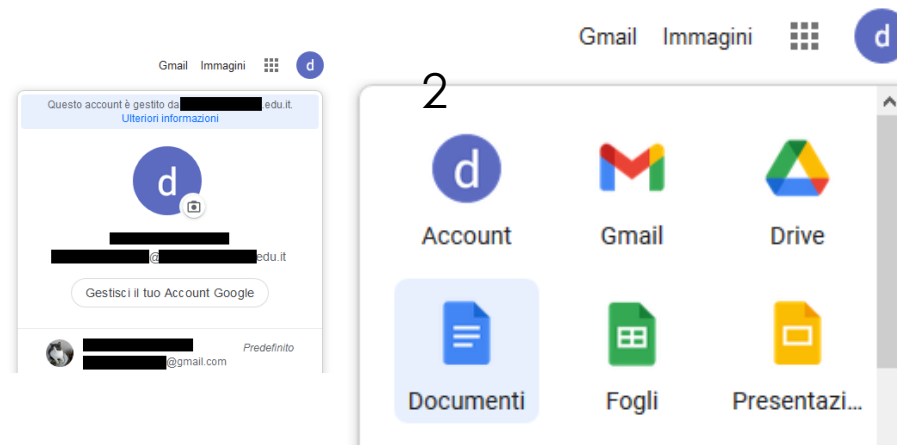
Gmail Immagini d

Questo account è gestito da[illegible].edu.it.
Ulteriori informazioni

d

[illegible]@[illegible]edu.it

Gestisci il tuo Account Google

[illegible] Predefinito
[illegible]@gmail.com

Gmail Immagini d

2

d
Account

Gmail

Drive

Documenti

Fogli

Presentazi...